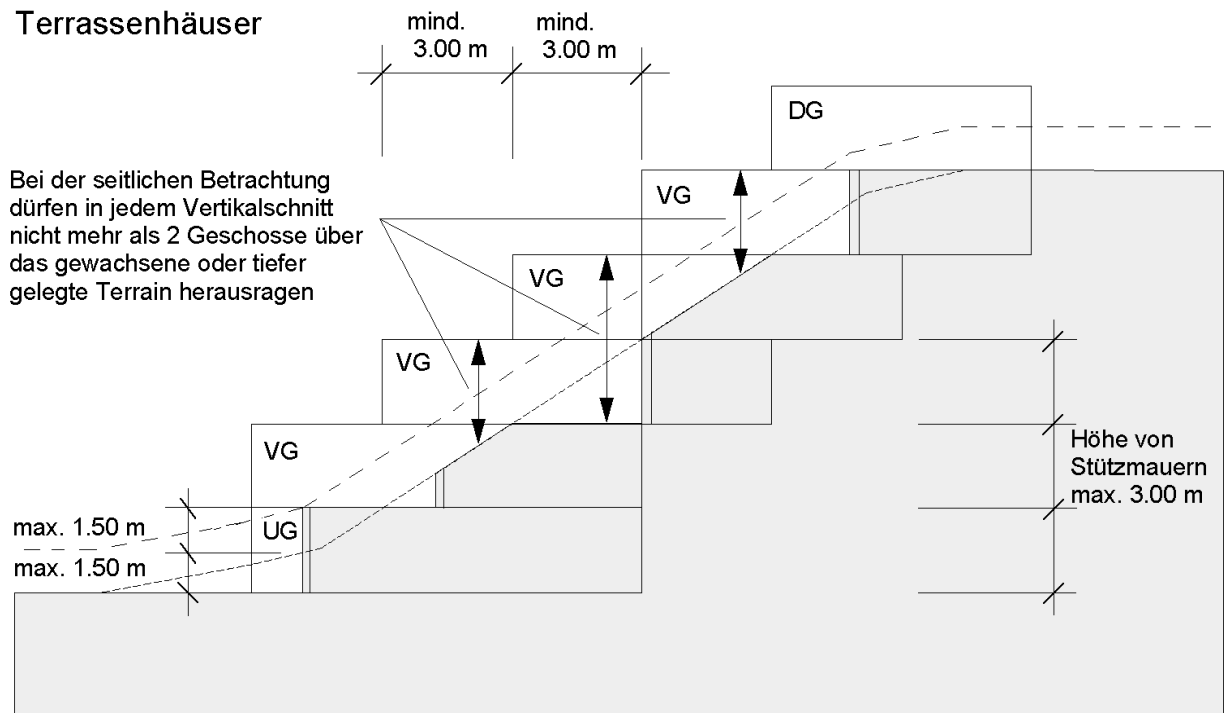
Terrassenhäuser

mind. 3.00 m

mind. 3.00 m

DG

Bei der seitlichen Betrachtung dürfen in jedem Vertikalschnitt nicht mehr als 2 Geschosse über das gewachsene oder tiefer gelegte Terrain herausragen

VG

VG

VG

VG

UG

max. 1.50 m

max. 1.50 m

Höhe von Stützmauern max. 3.00 m